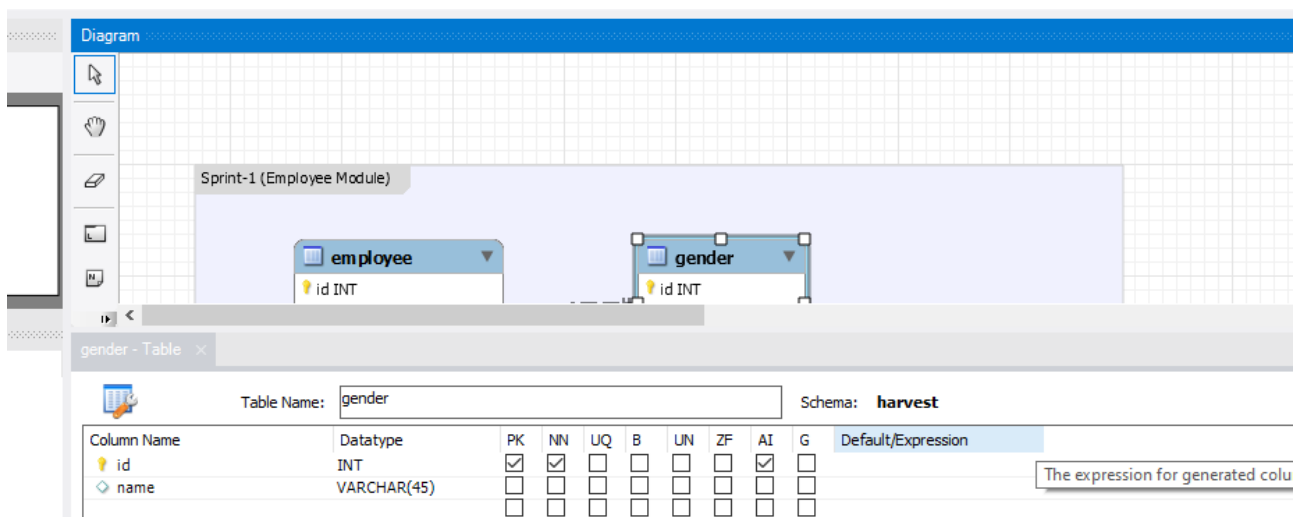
Diagram

Sprint-1 (Employee Module)

employee
id INT

gender
id INT

gender - Table

Table Name: gender

Schema: harvest

| Column Name | Datatype | PK | NN | UQ | B | UN | ZF | AI | G | Default/Expression |
|---|---|---|---|---|---|---|---|---|---|---|
| id | INT | ☑ | ☑ | ☐ | ☐ | ☐ | ☐ | ☑ | ☐ | |
| name | VARCHAR(45) | ☐ | ☐ | ☐ | ☐ | ☐ | ☐ | ☐ | ☐ | |
| | | ☐ | ☐ | ☐ | ☐ | ☐ | ☐ | ☐ | ☐ | |

The expression for generated colu